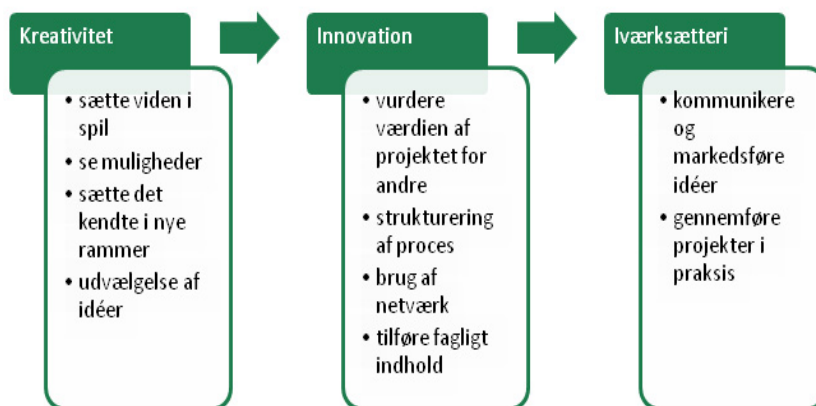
Kreativitet

- sætte viden i spil
- se muligheder
- sætte det kendte i nye rammer
- udvælgelse af idéer

Innovation

- vurdere værdien af projektet for andre
- strukturering af proces
- brug af netværk
- tilføre fagligt indhold

Iværksætteri

- kommunikere og markedsføre idéer
- gennemføre projekter i praksis